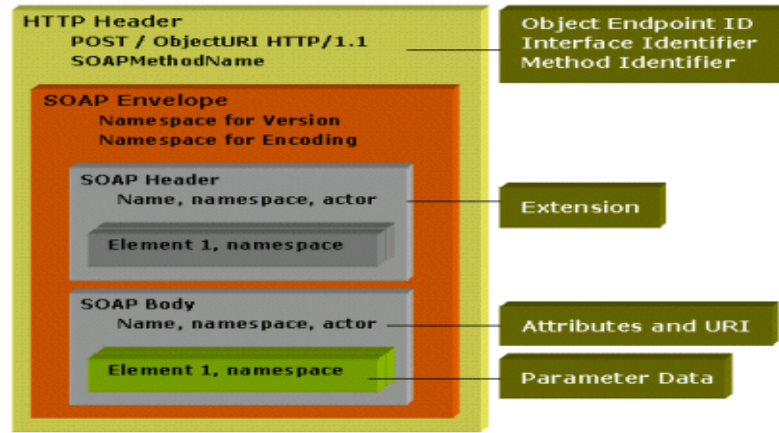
HTTP Header
POST / ObjectURI HTTP/1.1
SOAPMethodName

Object Endpoint ID
Interface Identifier
Method Identifier

SOAP Envelope
Namespace for Version
Namespace for Encoding

SOAP Header
Name, namespace, actor

Extension

Element 1, namespace

SOAP Body
Name, namespace, actor

Attributes and URI

Element 1, namespace

Parameter Data